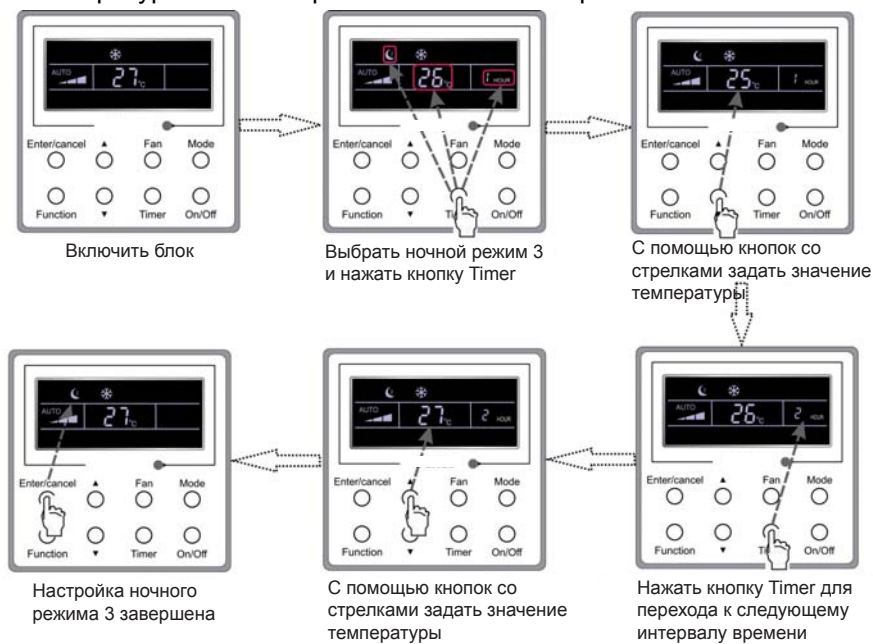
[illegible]

AUTO
27°C
Enter/cancel
▲
Fan
Mode
Function
▼
Timer
On/Off

Включить блок

AUTO
26°C
1 HOUR
Enter/cancel
▲
Fan
Mode
Function
▼
Timer
On/Off

Выбрать ночной режим 3 и нажать кнопку Timer

AUTO
25°C
1 HOUR
Enter/cancel
▲
Fan
Mode
Function
▼
Timer
On/Off

С помощью кнопок со стрелками задать значение температуры

AUTO
26°C
2 HOUR
Enter/cancel
▲
Fan
Mode
Function
▼
Timer
On/Off

Нажать кнопку Timer для перехода к следующему интервалу времени

AUTO
27°C
2 HOUR
Enter/cancel
▲
Fan
Mode
Function
▼
Timer
On/Off

С помощью кнопок со стрелками задать значение температуры

AUTO
27°C
Enter/cancel
▲
Fan
Mode
Function
▼
Timer
On/Off

Настройка ночного режима 3 завершена